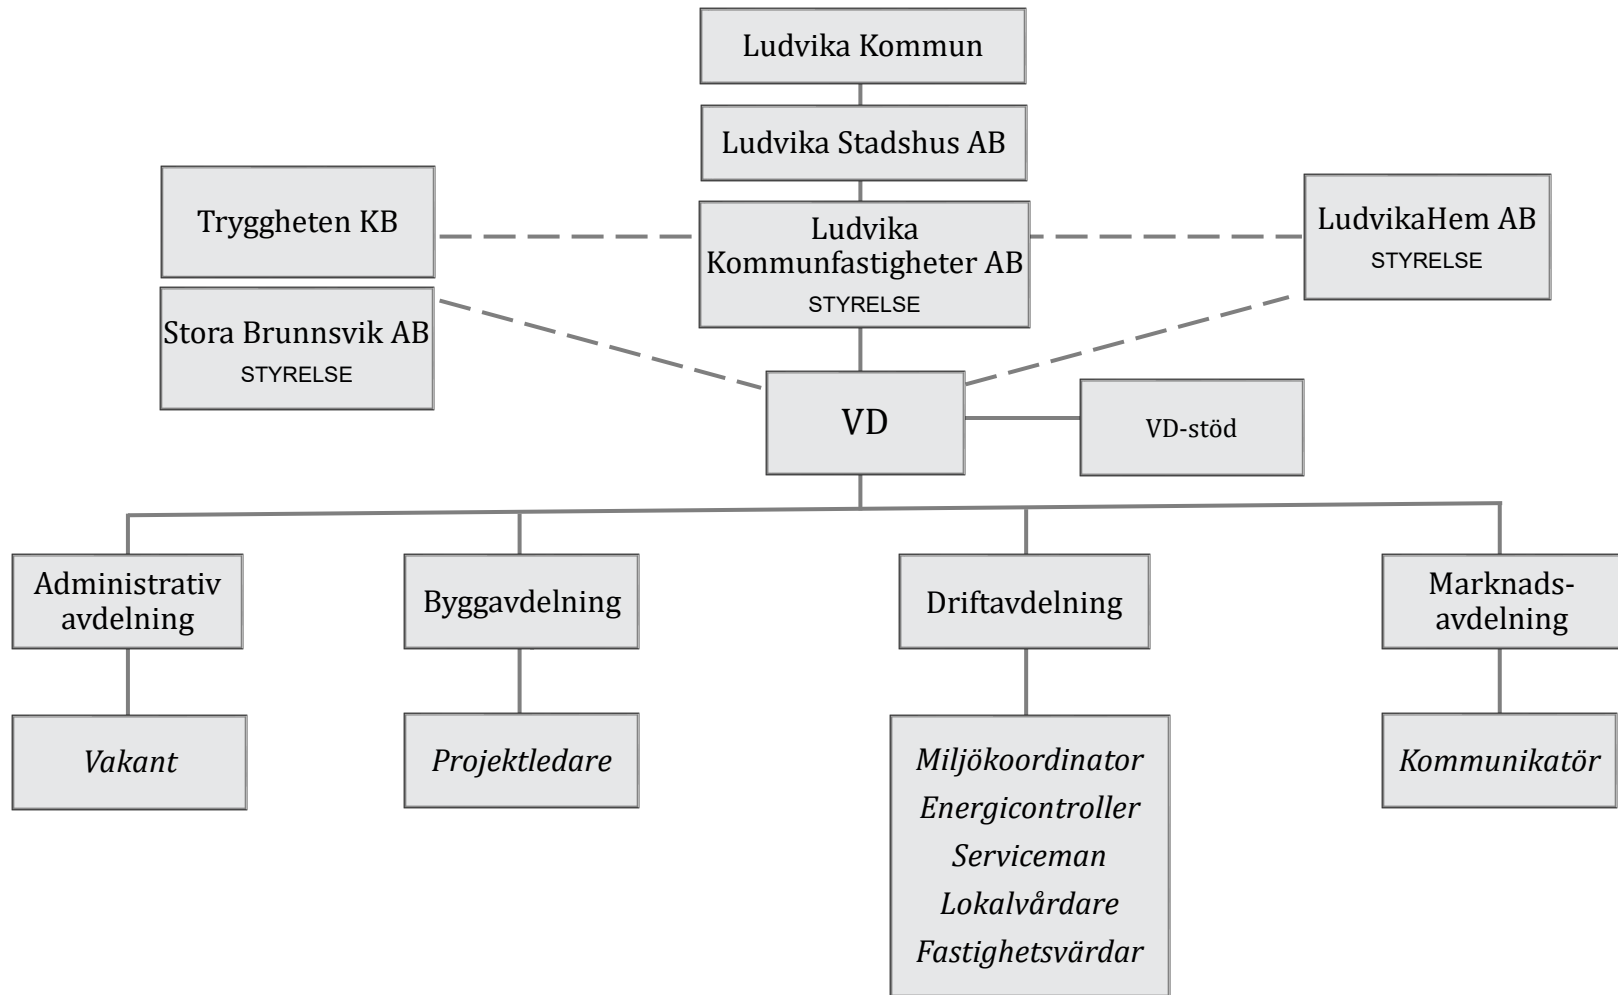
Ludvika Kommun

Ludvika Stadshus AB

Tryggheten KB

Ludvika Kommunfastigheter AB
STYRELSE

LudvikaHem AB
STYRELSE

Stora Brunnsvik AB
STYRELSE

VD

VD-stöd

Administrativ avdelning

Byggavdelning

Driftavdelning

Marknads-avdelning

*Vakant*

*Projektledare*

*Miljökoordinator*
*Energicontroller*
*Serviceman*
*Lokalvårdare*
*Fastighetsvärdar*

*Kommunikatör*